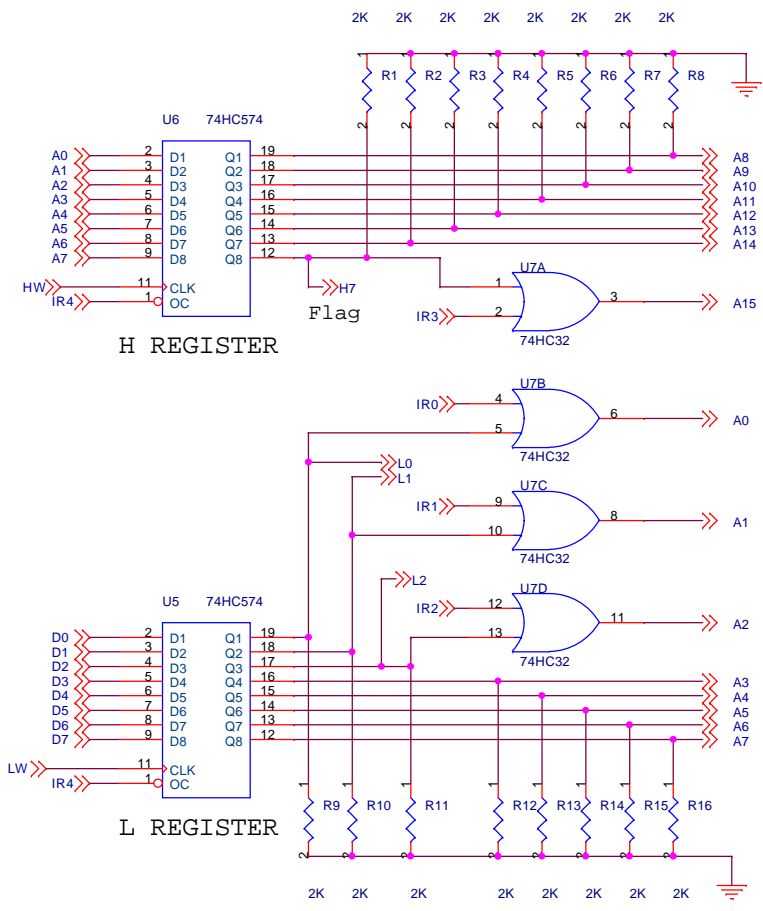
2K 2K 2K 2K 2K 2K 2K 2K

R1 R2 R3 R4 R5 R6 R7 R8

U6 74HC574

A0 A1 A2 A3 A4 A5 A6 A7

2 3 4 5 6 7 8 9

D1 D2 D3 D4 D5 D6 D7 D8

Q1 Q2 Q3 Q4 Q5 Q6 Q7 Q8

19 18 17 16 15 14 13 12

A8 A9 A10 A11 A12 A13 A14

HW 11 CLK
IR4 1 OC

H7
Flag

U7A
1
2
3
IR3
74HC32
A15

H REGISTER

U7B
IR0 4
5
6
74HC32
A0

L0
L1

U7C
IR1 9
10
8
74HC32
A1

L2

U7D
IR2 12
13
11
74HC32
A2

U5 74HC574

D0 D1 D2 D3 D4 D5 D6 D7

2 3 4 5 6 7 8 9

D1 D2 D3 D4 D5 D6 D7 D8

Q1 Q2 Q3 Q4 Q5 Q6 Q7 Q8

19 18 17 16 15 14 13 12

A3 A4 A5 A6 A7

LW 11 CLK
IR4 1 OC

R9 R10 R11 R12 R13 R14 R15 R16

L REGISTER

2K 2K 2K 2K 2K 2K 2K 2K